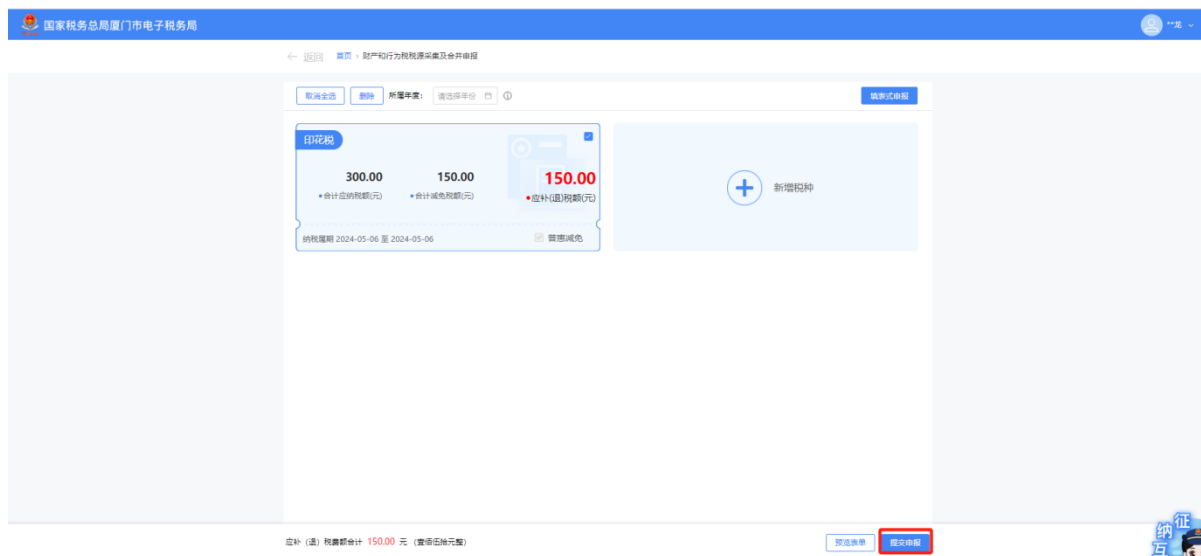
国家税务总局厦门市电子税务局

**花

← 返回 首页 › 财产和行为税税源采集及合并申报

取消全选 删除 所属年度: 请选择年份

填表式申报

印花税

300.00
• 合计应纳税额(元)

150.00
• 合计减免税额(元)

150.00
• 应补(退)税额(元)

纳税属期 2024-05-06 至 2024-05-06

普惠减免

新增税种

应补（退）税费额合计 150.00 元（壹佰伍拾元整）

预览表单 提交申报

征
纳
互